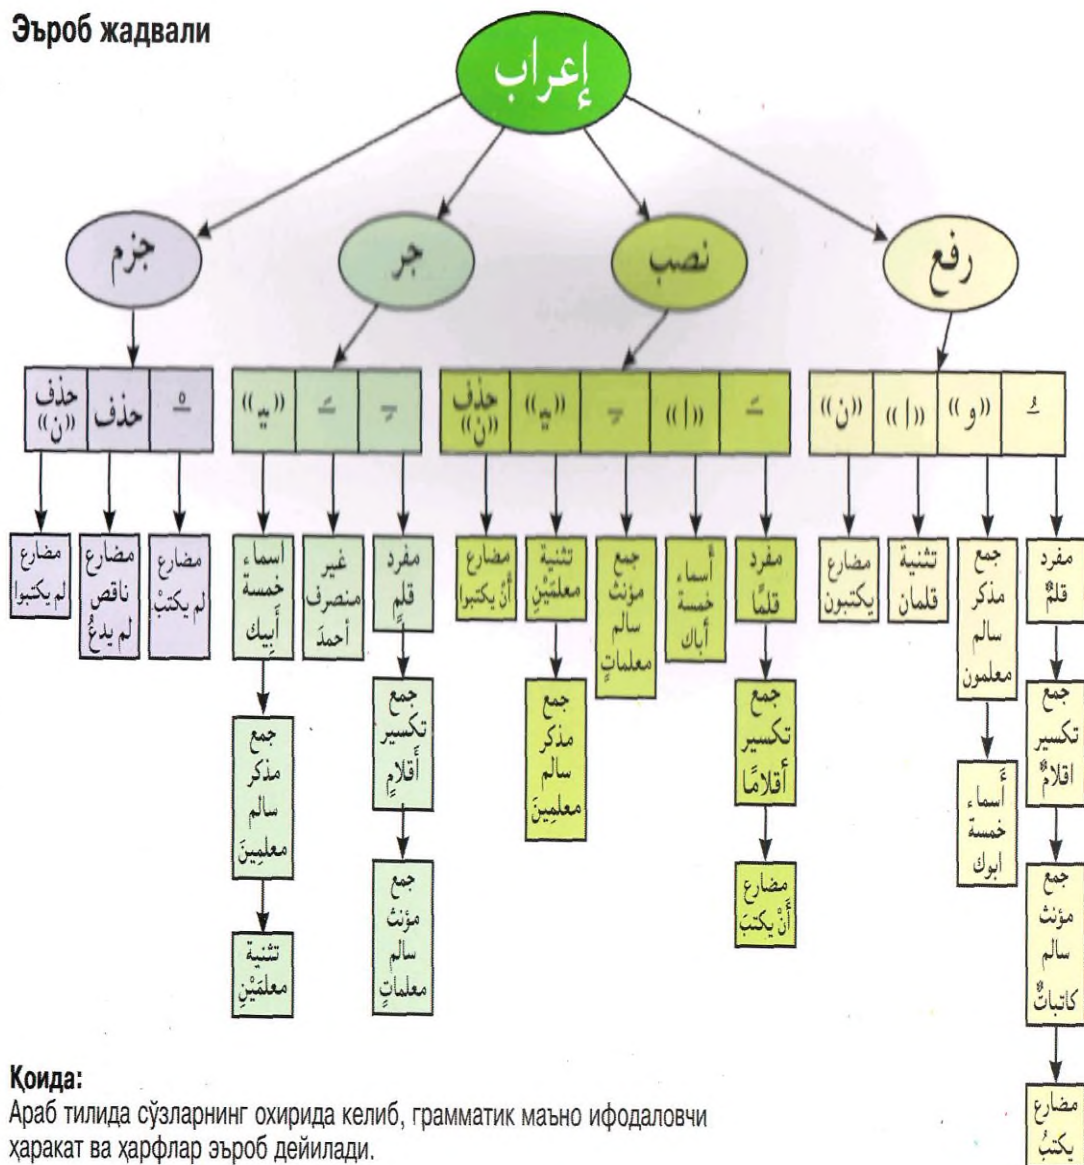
Эъроб жадвали

إعراب

جزم

جر

نصب

رفع

| حذف «ن» | حذف | ْ |
|---|---|---|
| مضارع لم يكتبوا | مضارع ناقص لم يدعُ | مضارع لم يكتبْ |

| «يـ» | َ | ٍ |
|---|---|---|
| اسماء خمسة أبيك | غير منصرف أحمدَ | مفرد قلمٍ |

جمع مذكر سالم معلِمِينَ

تثنية معلمَيْنِ

جمع تكسير أقلامٍ

جمع مؤنث سالم معلماتٍ

| حذف «ن» | «يـ» | ٍ | «ا» | ً |
|---|---|---|---|---|
| مضارع أنْ يكتبوا | تثنية معلمَيْنِ | جمع مؤنث سالم معلماتٍ | أسماء خمسة أباك | مفرد قلمًا |

جمع مذكر سالم معلِمِينَ

جمع تكسير أقلامًا

مضارع أنْ يكتبَ

| «ن» | «ا» | «و» | ُ |
|---|---|---|---|
| مضارع يكتبون | تثنية قلمان | جمع مذكر سالم معلمون | مفرد قلمٌ |

أسماء خمسة ابوك

جمع تكسير اقلامٌ

جمع مؤنث سالم كاتباتٌ

مضارع يكتبُ

Қоида:
Араб тилида сўзларнинг охирида келиб, грамматик маъно ифодаловчи ҳаракат ва ҳарфлар эъроб дейилади.